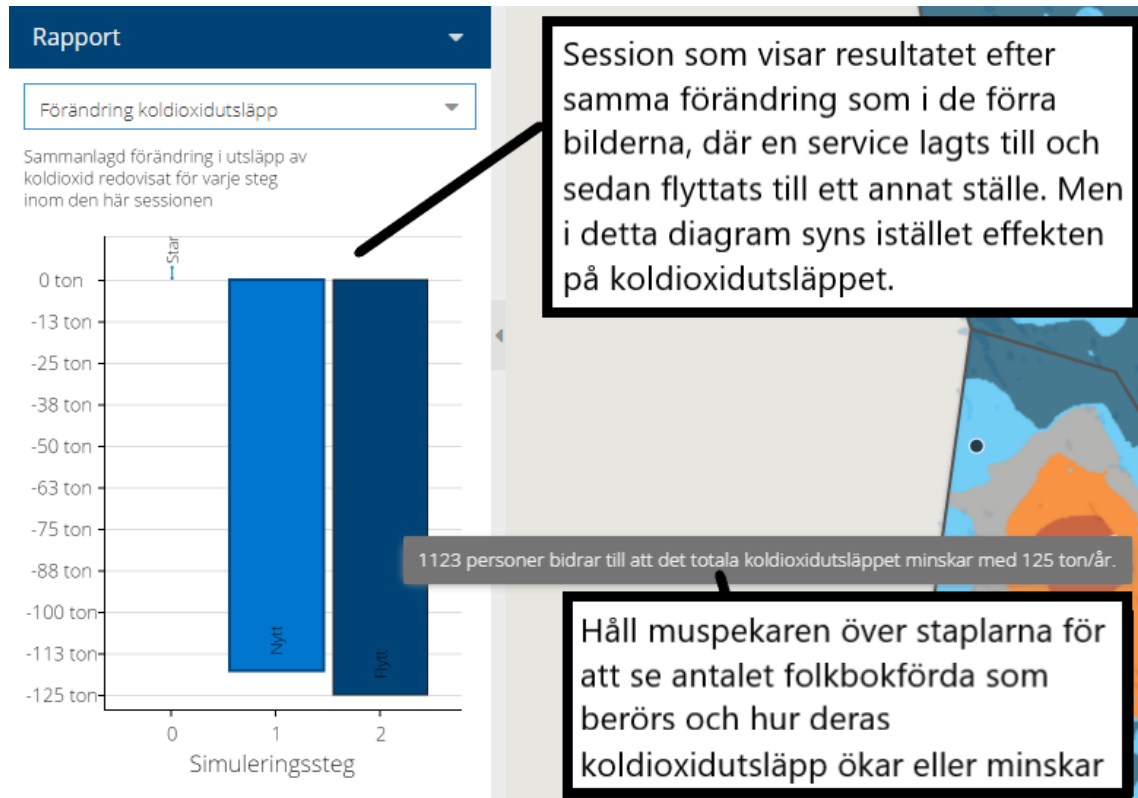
Rapport

Förändring koldioxidutsläpp

Sammanlagd förändring i utsläpp av koldioxid redovisat för varje steg inom den här sessionen

Star

0 ton
-13 ton
-25 ton
-38 ton
-50 ton
-63 ton
-75 ton
-88 ton
-100 ton
-113 ton
-125 ton

Nytt

Flytt

0
1
2

Simuleringssteg

Session som visar resultatet efter samma förändring som i de förra bilderna, där en service lagts till och sedan flyttats till ett annat ställe. Men i detta diagram syns istället effekten på koldioxidutsläppet.

1123 personer bidrar till att det totala koldioxidutsläppet minskar med 125 ton/år.

Håll muspekaren över staplarna för att se antalet folkbokförda som berörs och hur deras koldioxidutsläpp ökar eller minskar